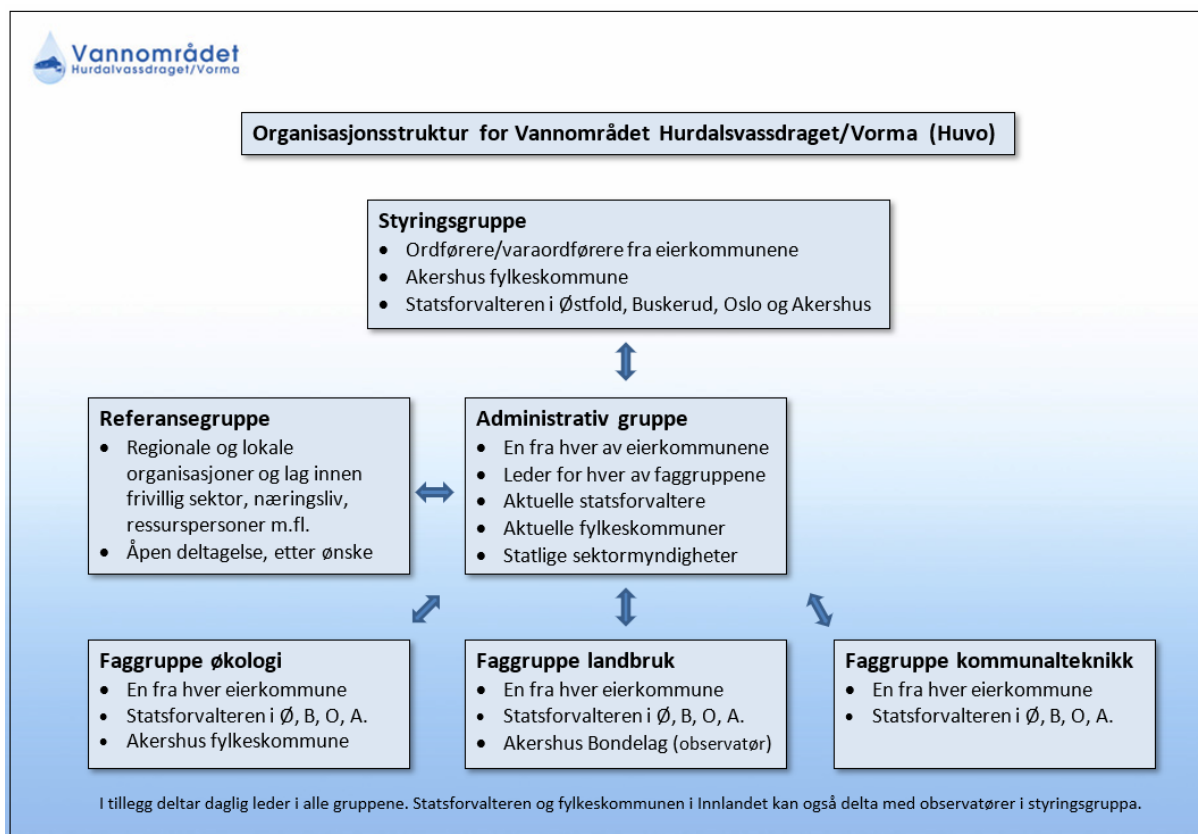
Vannområdet
Hurdalsvassdraget/Vorma

Organisasjonsstruktur for Vannområdet Hurdalsvassdraget/Vorma (Huvo)

Styringsgruppe
- Ordførere/varaordførere fra eierkommunene
- Akershus fylkeskommune
- Statsforvalteren i Østfold, Buskerud, Oslo og Akershus

Referansegruppe
- Regionale og lokale organisasjoner og lag innen frivillig sektor, næringsliv, ressurspersoner m.fl.
- Åpen deltagelse, etter ønske

Administrativ gruppe
- En fra hver av eierkommunene
- Leder for hver av faggruppene
- Aktuelle statsforvaltere
- Aktuelle fylkeskommuner
- Statlige sektormyndigheter

Faggruppe økologi
- En fra hver eierkommune
- Statsforvalteren i Ø, B, O, A.
- Akershus fylkeskommune

Faggruppe landbruk
- En fra hver eierkommune
- Statsforvalteren i Ø, B, O, A.
- Akershus Bondelag (observatør)

Faggruppe kommunalteknikk
- En fra hver eierkommune
- Statsforvalteren i Ø, B, O, A.

I tillegg deltar daglig leder i alle gruppene. Statsforvalteren og fylkeskommunen i Innlandet kan også delta med observatører i styringsgruppa.